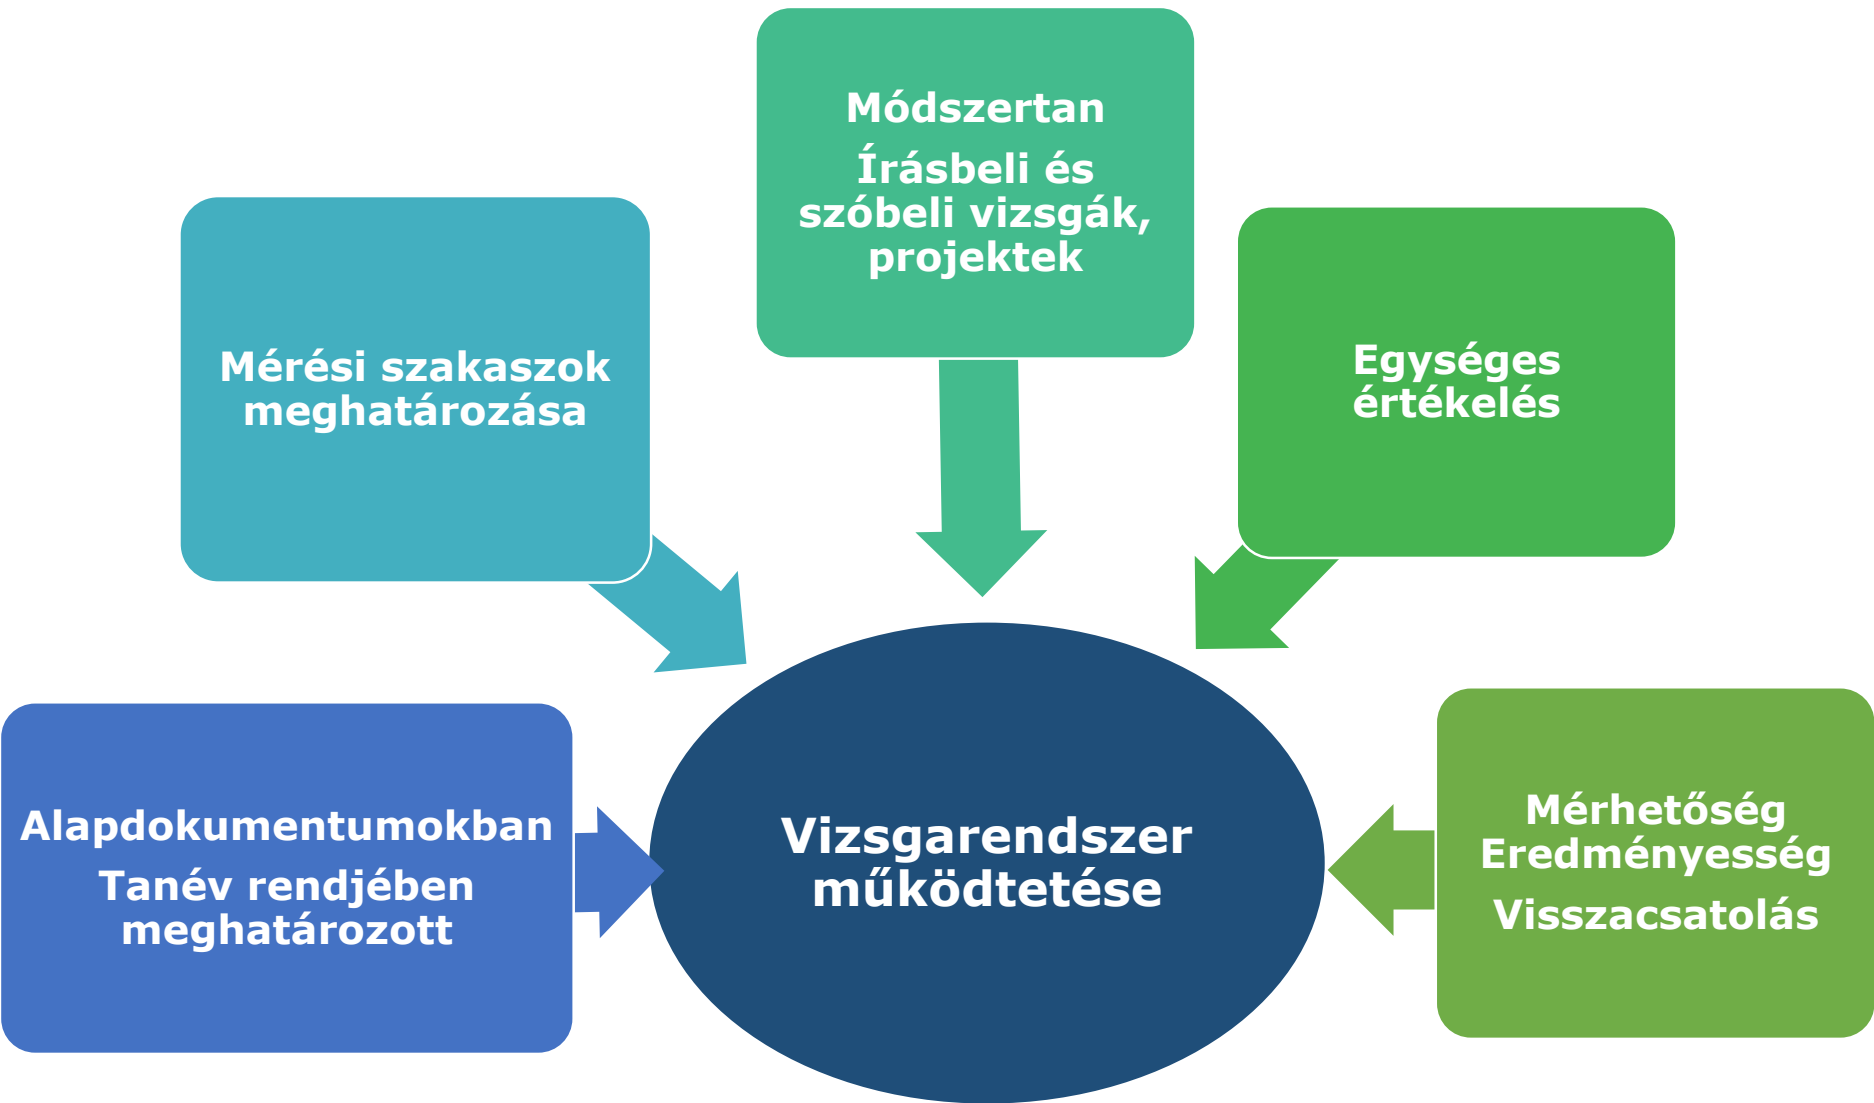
Módszertan

Írásbeli és szóbeli vizsgák, projektek

Mérési szakaszok meghatározása

Egységes értékelés

Alapdokumentumokban

Tanév rendjében meghatározott

Vizsgarendszer működtetése

Mérhetőség Eredményesség

Visszacsatolás